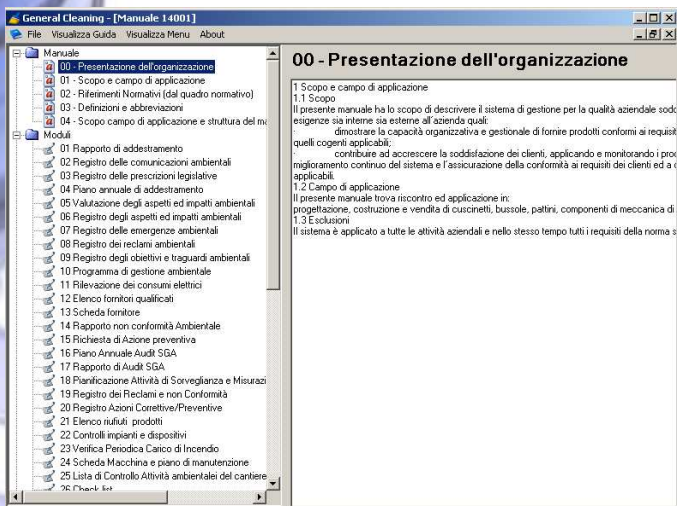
General Cleaning - [Manuale 14001]

File Visualizza Guida Visualizza Menu About

Manuale
00 - Presentazione dell'organizzazione
01 - Scopo e campo di applicazione
02 - Riferimenti Normativi (dal quadro normativo)
03 - Definizioni e abbreviazioni
04 - Scopo campo di applicazione e struttura del ma
Moduli
01 Rapporto di addestramento
02 Registro delle comunicazioni ambientali
03 Registro delle prescrizioni legislative
04 Piano annuale di addestramento
05 Valutazione degli aspetti ed impatti ambientali
06 Registro degli aspetti ed impatti ambientali
07 Registro delle emergenze ambientali
08 Registro dei reclami ambientali
09 Registro degli obiettivi e traguardi ambientali
10 Programma di gestione ambientale
11 Rilevazione dei consumi elettrici
12 Elenco fornitori qualificati
13 Scheda fornitore
14 Rapporto non conformità Ambientale
15 Richiesta di Azione preventiva
16 Piano Annuale Audit SGA
17 Rapporto di Audit SGA
18 Pianificazione Attività di Sorveglianza e Misurazi
19 Registro dei Reclami e non Conformità
20 Registro Azioni Correttive/Preventive
21 Elenco riufiuti prodotti
22 Controlli impianti e dispositivi
23 Verifica Periodica Carico di Incendio
24 Scheda Macchina e piano di manutenzione
25 Lista di Controllo Attività ambientali del cantiere
26 Check list

00 - Presentazione dell'organizzazione

1 Scopo e campo di applicazione
1.1 Scopo
Il presente manuale ha lo scopo di descrivere il sistema di gestione per la qualità aziendale sodd
esigenze sia interne sia esterne all'azienda quali:
dimostrare la capacità organizzativa e gestionale di fornire prodotti conformi ai requisit
quelli cogenti applicabili;
contribuire ad accrescere la soddisfazione dei clienti, applicando e monitorando i proc
miglioramento continuo del sistema e l'assicurazione della conformità ai requisiti dei clienti ed a
applicabili.
1.2 Campo di applicazione
Il presente manuale trova riscontro ed applicazione in:
progettazione, costruzione e vendita di cuscinetti, bussole, pattini, componenti di meccanica di
1.3 Esclusioni
Il sistema è applicato a tutte le attività aziendali e nello stesso tempo tutti i requisiti della norma s